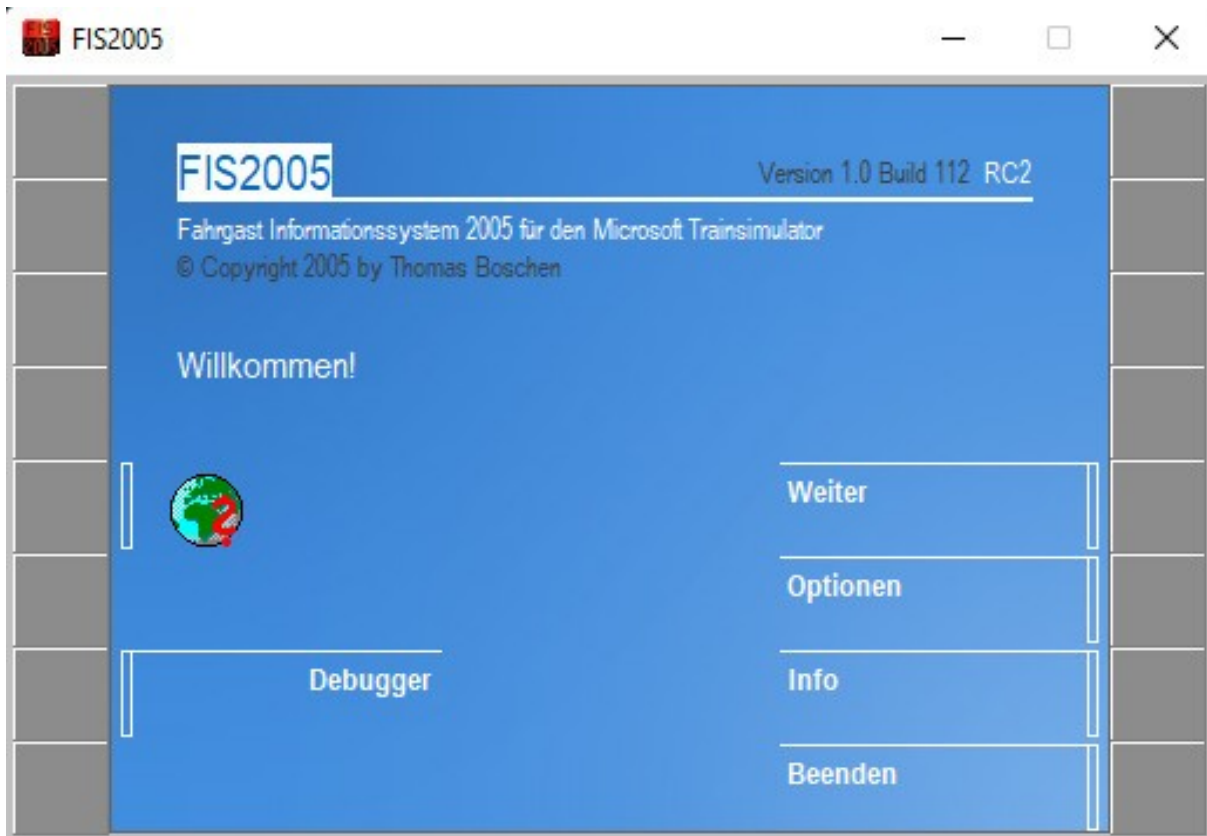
FIS2005

FIS2005

Version 1.0 Build 112 RC2

Fahrgast Informationssystem 2005 für den Microsoft Trainsimulator
© Copyright 2005 by Thomas Boschen

Willkommen!

Weiter

Optionen

Debugger

Info

Beenden